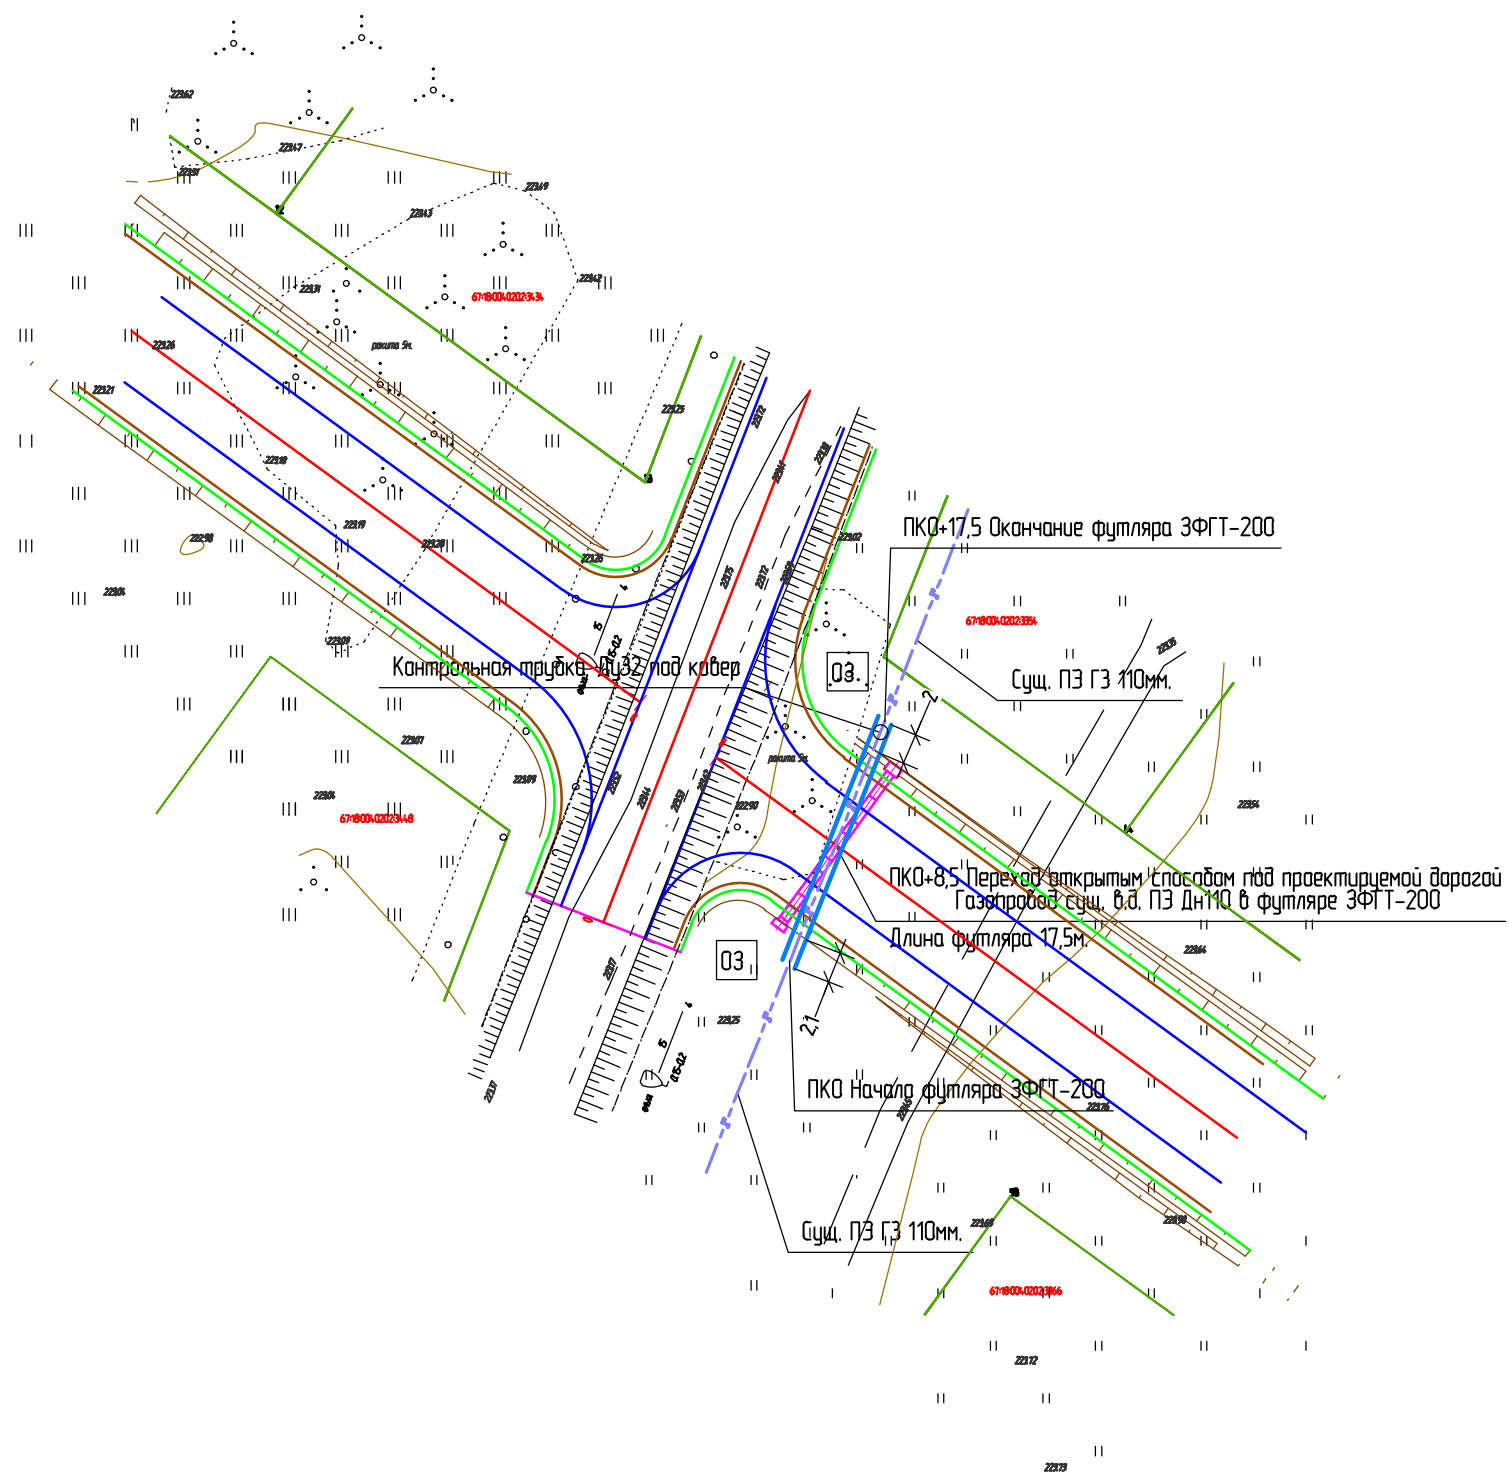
ПК0+17,5 Окончание футляра ЗФГТ-200

Контрольная трубка Ду32 под ковер

Сущ. ПЭ ГЗ 110мм.

03

03

2

ПК0+8,5 Переход открытым способом под проектируемой дорогой
Газопровод сущ. в.д. ПЭ Дн110 в футляре ЗФГТ-200
Длина футляра 17,5м.

2,1

ПК0 Начало футляра ЗФГТ-200

Сущ. ПЭ ГЗ 110мм.

67:18:0040202:3434

67:18:0040202:3354

67:18:0040202:3448

67:18:0040202:3466

ракита 5н.

ракита 5н.

22362
22347
22351
22349
22343
22342
22331
22326
22321
22318
22319
22320
22298
22304
22309
22325
22372
22328
22307
22304
22308
22302
22335
22354
22364
22317
22325
22337
22376
22338
22349
22312
22373